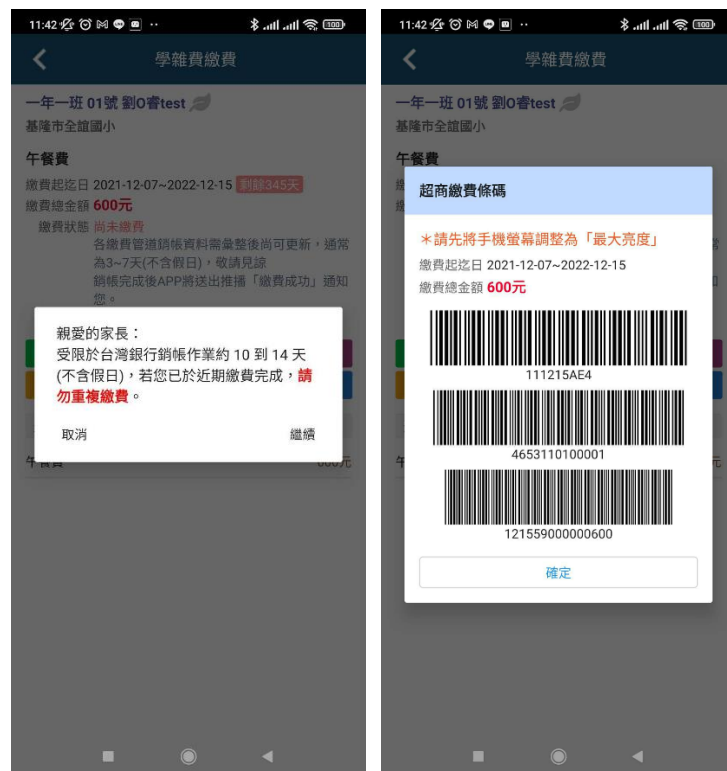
11:42 ··· 100

學雜費繳費

一年一班 01號 劉O睿test

基隆市全舘國小

午餐費

繳費起迄日 2021-12-07~2022-12-15 剩餘345天

繳費總金額 600元

繳費狀態 尚未繳費

各繳費管道銷帳資料需彙整後尚可更新，通常為3~7天(不含假日)，敬請見諒

銷帳完成後APP將送出推播「繳費成功」通知您。

親愛的家長：

受限於台灣銀行銷帳作業約 10 到 14 天 (不含假日)，若您已於近期繳費完成，請勿重複繳費。

取消

繼續

午餐費

600元

11:42 ··· 100

學雜費繳費

一年一班 01號 劉O睿test

基隆市全舘國小

午餐費

超商繳費條碼

＊請先將手機螢幕調整為「最大亮度」

繳費起迄日 2021-12-07~2022-12-15

繳費總金額 600元

111215AE4

4653110100001

121559000000600

確定